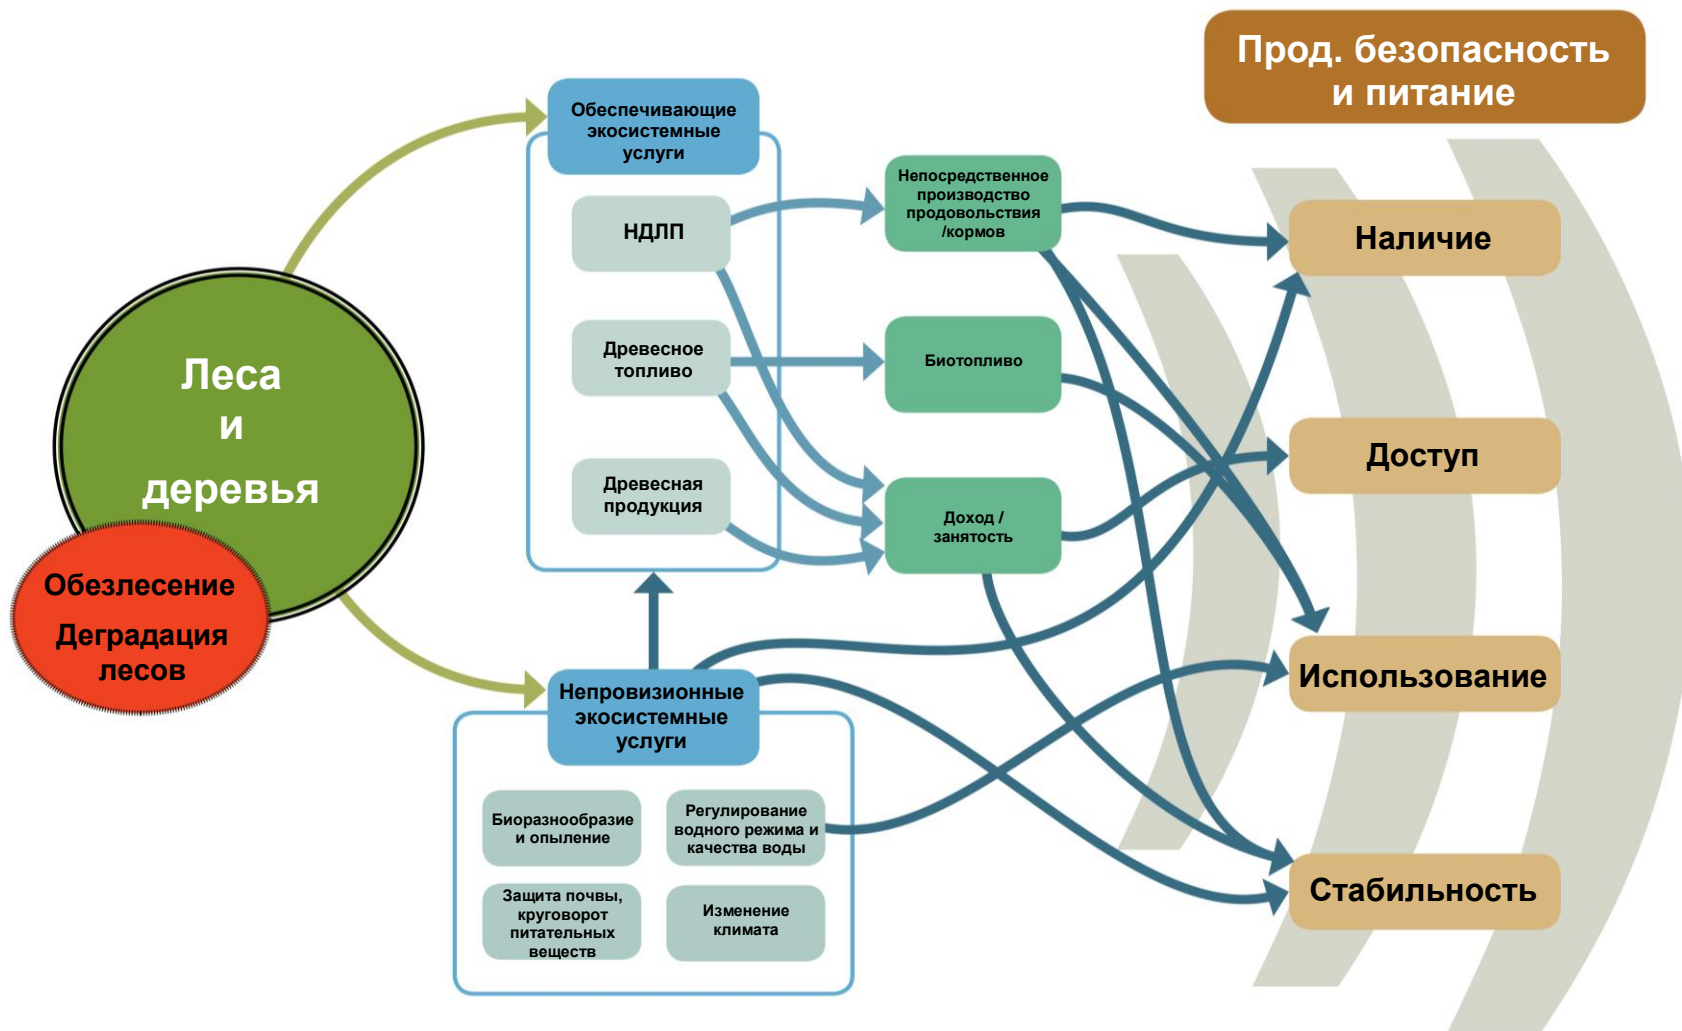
Прод. безопасность и питание

Леса и деревья

Обезлесение

Деградация лесов

Обеспечивающие экосистемные услуги

НДЛП

Древесное топливо

Древесная продукция

Непосредственное производство продовольствия /кормов

Биотопливо

Доход / занятость

Непровизионные экосистемные услуги

Биоразнообразие и опыление

Регулирование водного режима и качества воды

Защита почвы, круговорот питательных веществ

Изменение климата

Наличие

Доступ

Использование

Стабильность